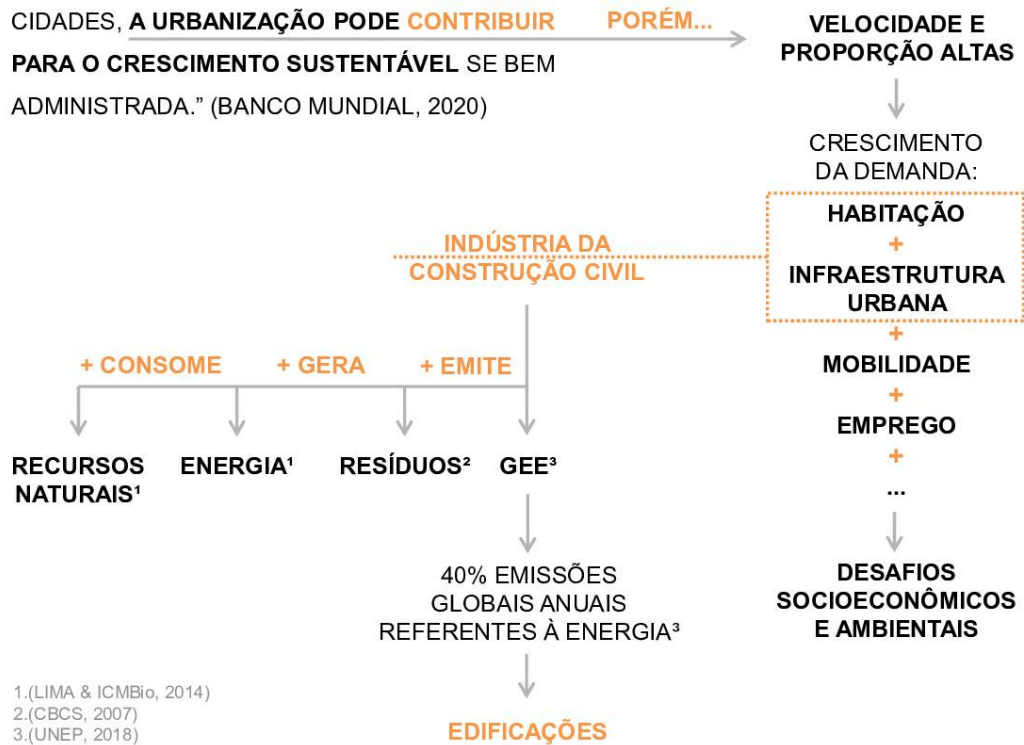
CIDADES, A URBANIZAÇÃO PODE CONTRIBUIR PARA O CRESCIMENTO SUSTENTÁVEL SE BEM ADMINISTRADA." (BANCO MUNDIAL, 2020)

PORÉM...

VELOCIDADE E PROPORÇÃO ALTAS

CRESCIMENTO DA DEMANDA:

HABITAÇÃO
+
INFRAESTRUTURA URBANA
+
MOBILIDADE
+
EMPREGO
+
...

DESAFIOS SOCIOECONÔMICOS E AMBIENTAIS

INDÚSTRIA DA CONSTRUÇÃO CIVIL

+ CONSOME
+ GERA
+ EMITE

RECURSOS NATURAIS¹
ENERGIA¹
RESÍDUOS²
GEE³

40% EMISSÕES GLOBAIS ANUAIS REFERENTES À ENERGIA³

EDIFICAÇÕES

1.(LIMA & ICMBio, 2014)
2.(CBCS, 2007)
3.(UNEP, 2018)